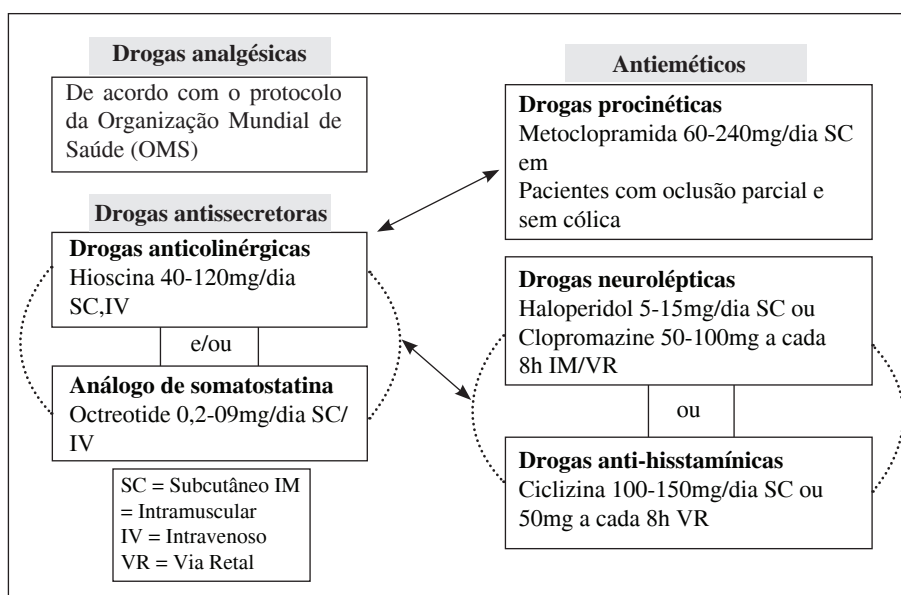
Drogas analgésicas

De acordo com o protocolo da Organização Mundial de Saúde (OMS)

Drogas antissecretoras

Drogas anticolinérgicas
Hioscina 40-120mg/dia SC,IV

e/ou

Análogo de somatostatina
Octreotide 0,2-09mg/dia SC/IV

SC = Subcutâneo IM = Intramuscular
IV = Intravenoso
VR = Via Retal

Antieméticos

Drogas procinéticas
Metoclopramida 60-240mg/dia SC em
Pacientes com oclusão parcial e sem cólica

Drogas neurolépticas
Haloperidol 5-15mg/dia SC ou Clopromazine 50-100mg a cada 8h IM/VR

ou

Drogas anti-hisstamínicas
Ciclizina 100-150mg/dia SC ou 50mg a cada 8h VR